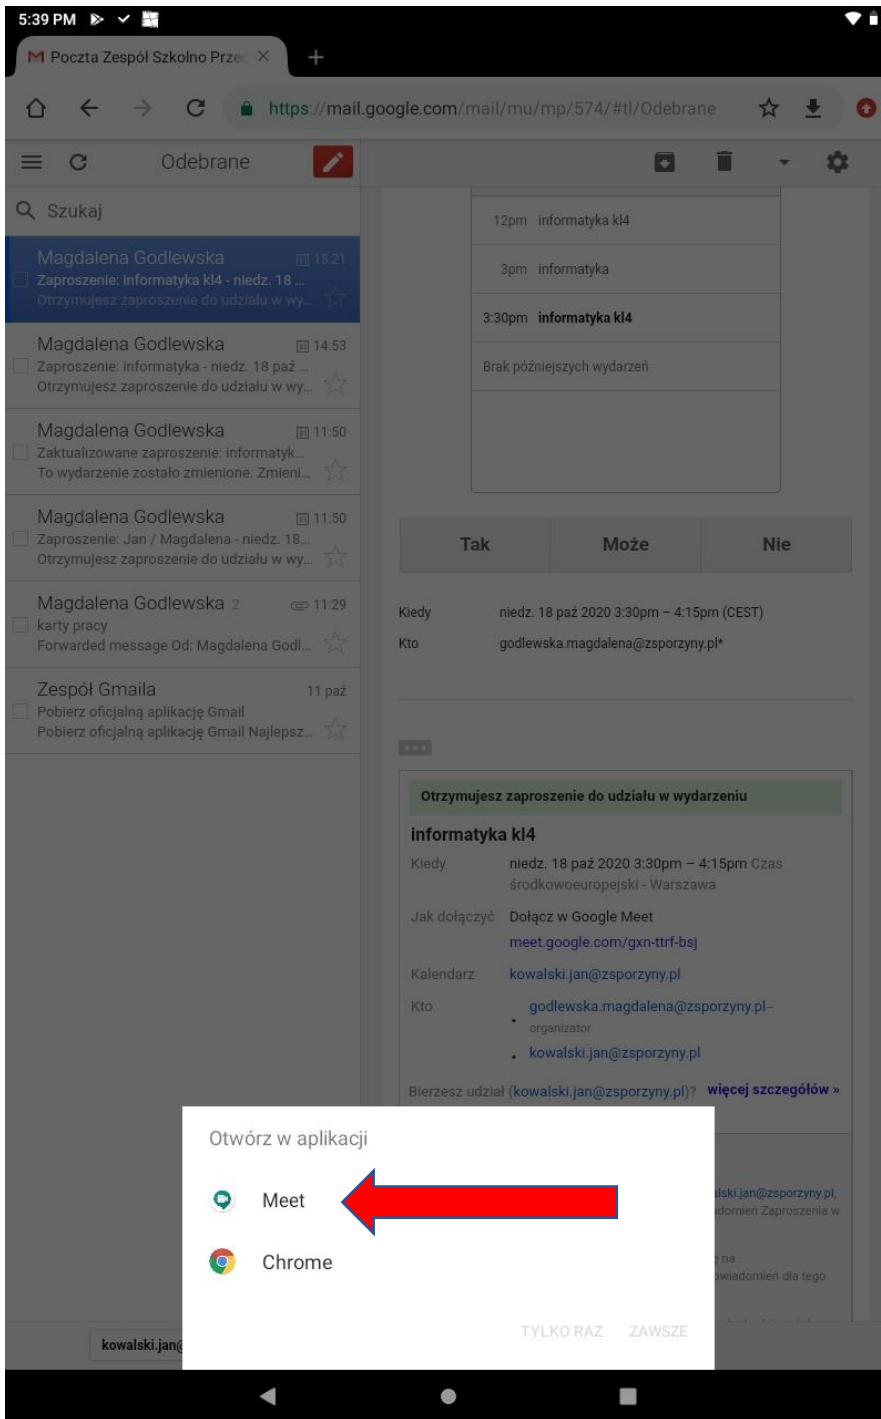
5:39 PM

Poczta Zespół Szkolno Prze ×

https://mail.google.com/mail/mu/mp/574/#tl/Odebrane

Odebrane

Szukaj

Magdalena Godlewska 15:21
Zaproszenie: informatyka kl4 - niedz. 18 ...
Otrzymujesz zaproszenie do udziału w wy...

Magdalena Godlewska 14:53
Zaproszenie: informatyka - niedz. 18 paź ...
Otrzymujesz zaproszenie do udziału w wy...

Magdalena Godlewska 11:50
Zaktualizowane zaproszenie: informatyk...
To wydarzenie zostało zmienione. Zmieni...

Magdalena Godlewska 11:50
Zaproszenie: Jan / Magdalena - niedz. 18...
Otrzymujesz zaproszenie do udziału w wy...

Magdalena Godlewska 2 11:29
karty pracy
Forwarded message Od: Magdalena Godl...

Zespół Gmaila 11 paź
Pobierz oficjalną aplikację Gmail
Pobierz oficjalną aplikację Gmail Najlepsz...

12pm informatyka kl4

3pm informatyka

3:30pm informatyka kl4

Brak późniejszych wydarzeń

Tak | Może | Nie

Kiedy niedz. 18 paź 2020 3:30pm – 4:15pm (CEST)
Kto godlewska.magdalena@zsporzyny.pl*

Otrzymujesz zaproszenie do udziału w wydarzeniu

informatyka kl4
Kiedy niedz. 18 paź 2020 3:30pm – 4:15pm Czas środkowoeuropejski - Warszawa
Jak dołączyć Dołącz w Google Meet
meet.google.com/gxn-ttrf-bsj
Kalendarz kowalski.jan@zsporzyny.pl
Kto
• godlewska.magdalena@zsporzyny.pl– organizator
• kowalski.jan@zsporzyny.pl

Bierzesz udział (kowalski.jan@zsporzyny.pl)? więcej szczegółów »

Otwórz w aplikacji
Meet
Chrome
TYLKO RAZ ZAWSZE

lski.jan@zsporzyny.pl,
adomień Zaproszenia w
e na
wiadomień dla tego

kowalski.jan@